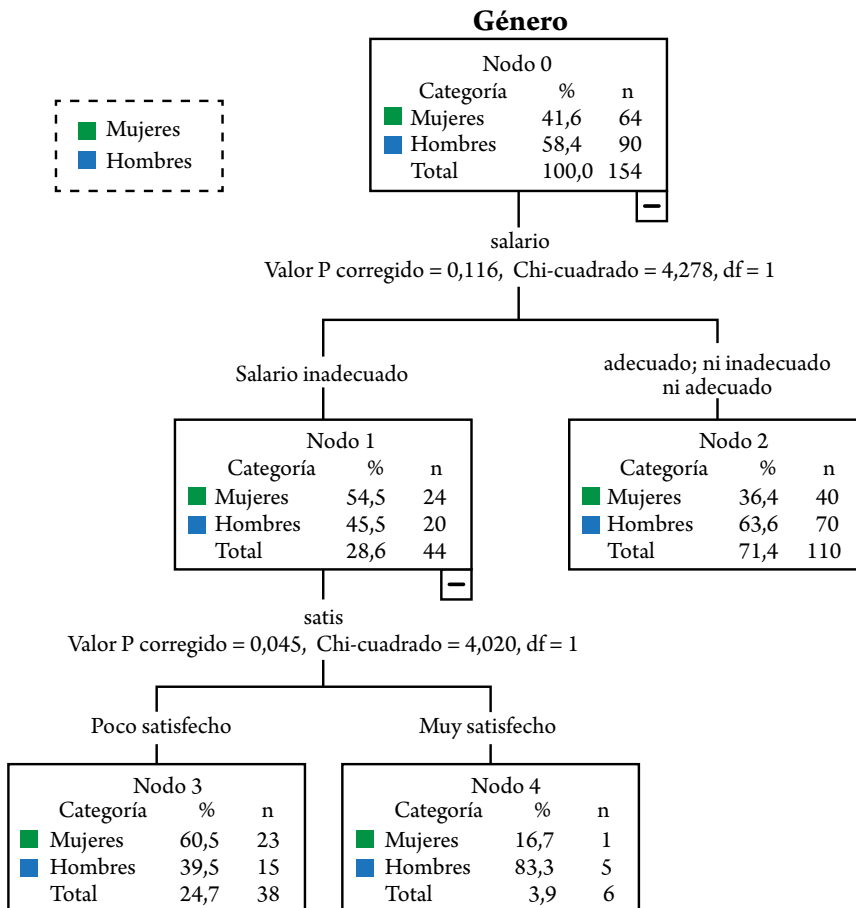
Género

Mujeres
Hombres

Nodo 0

| Categoría | % | n |
|---|---|---|
| Mujeres | 41,6 | 64 |
| Hombres | 58,4 | 90 |
| Total | 100,0 | 154 |

salario
Valor P corregido = 0,116, Chi-cuadrado = 4,278, df = 1

Salario inadecuado

adecuado; ni inadecuado ni adecuado

Nodo 1

| Categoría | % | n |
|---|---|---|
| Mujeres | 54,5 | 24 |
| Hombres | 45,5 | 20 |
| Total | 28,6 | 44 |

Nodo 2

| Categoría | % | n |
|---|---|---|
| Mujeres | 36,4 | 40 |
| Hombres | 63,6 | 70 |
| Total | 71,4 | 110 |

satis
Valor P corregido = 0,045, Chi-cuadrado = 4,020, df = 1

Poco satisfecho

Muy satisfecho

Nodo 3

| Categoría | % | n |
|---|---|---|
| Mujeres | 60,5 | 23 |
| Hombres | 39,5 | 15 |
| Total | 24,7 | 38 |

Nodo 4

| Categoría | % | n |
|---|---|---|
| Mujeres | 16,7 | 1 |
| Hombres | 83,3 | 5 |
| Total | 3,9 | 6 |